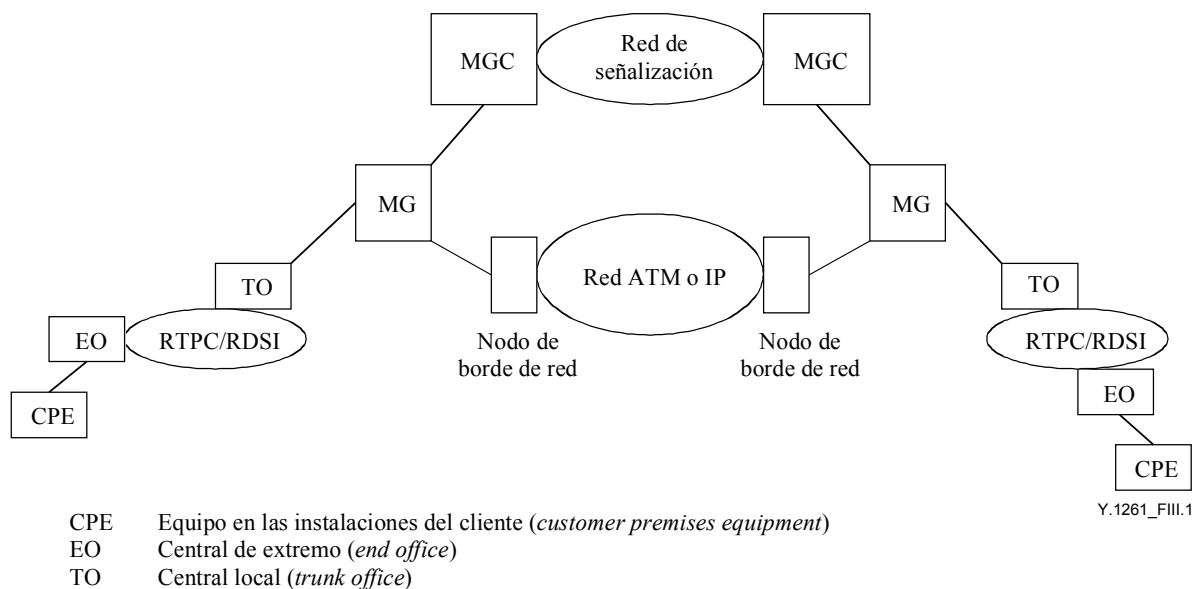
MGC

Red de señalización

MGC

MG

MG

Red ATM o IP

TO

TO

EO

RTPC/RDSI

RTPC/RDSI

Nodo de borde de red

Nodo de borde de red

CPE

EO

CPE

Y.1261_FIII.1

CPE Equipo en las instalaciones del cliente (*customer premises equipment*)
EO Central de extremo (*end office*)
TO Central local (*trunk office*)